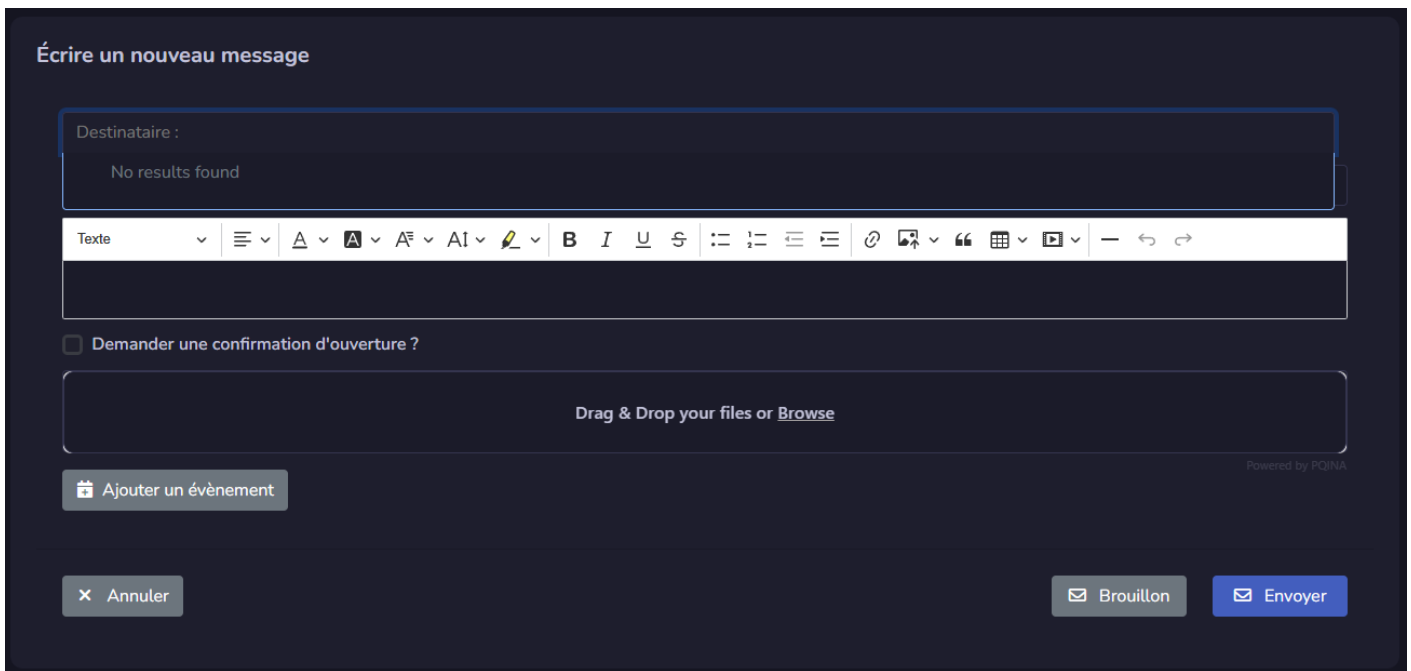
Écrire un nouveau message

Destinataire :

No results found

Texte

B I U S

Demander une confirmation d'ouverture ?

Drag & Drop your files or Browse

Powered by PQINA

Ajouter un évènement

× Annuler

Brouillon

Envoyer